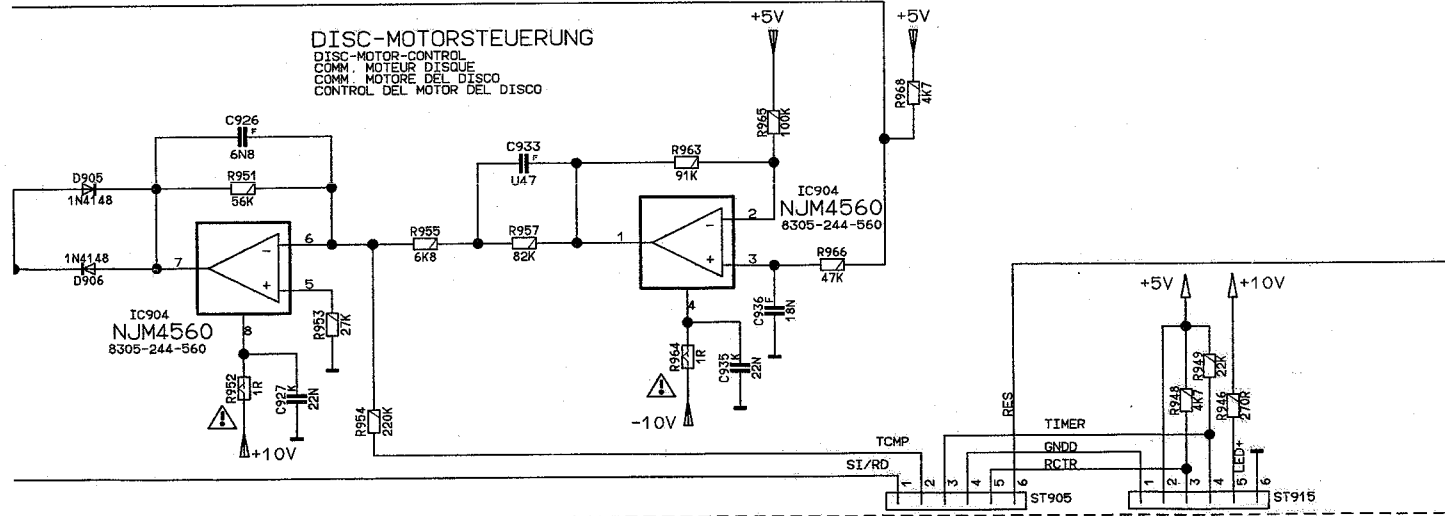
DISC-MOTORSTEUERUNG
DISC-MOTOR-CONTROL
COMM. MOTEUR DISQUE
COMM. MOTORE DEL DISCO
CONTROL DEL MOTOR DEL DISCO

+5V
+5V
R968 4K7
R965 100K
C926 6N8
C933 U47
R963 91K
D905 1N4148
R951 56K
IC904
NJM4560
8305-244-560
2
R955 6K8
R957 82K
1
6
1N4148
D906
7
3
R966 47K
5
IC904
NJM4560
8305-244-560
8
R953 27K
4
C936 18N
+5V
+10V
R964 1R
C935 22N
R952 1R
C927 22N
R949 22K
R948 4K7
R946 270K
-10V
RES
+10V
R954 220K
TIMER
TCMP
GNDD
RCTR
LED+
SI/RD
1 2 3 4 5 6 ST905
1 2 3 4 5 6 ST915